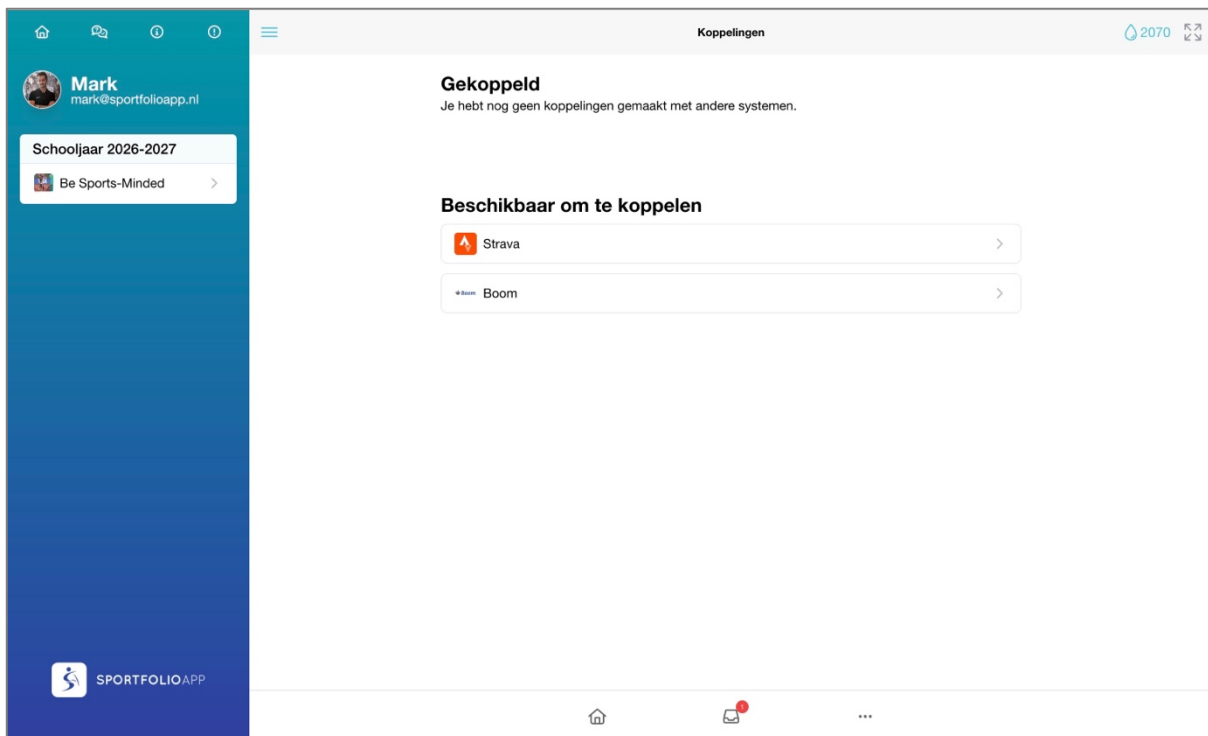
Mark
mark@sportfolioapp.nl

Schooljaar 2026-2027

Be Sports-Minded

SPORTFOLIOAPP

Koppelingen

2070

Gekoppeld
Je hebt nog geen koppelingen gemaakt met andere systemen.

Beschikbaar om te koppelen

Strava

Boom Boom

1

...